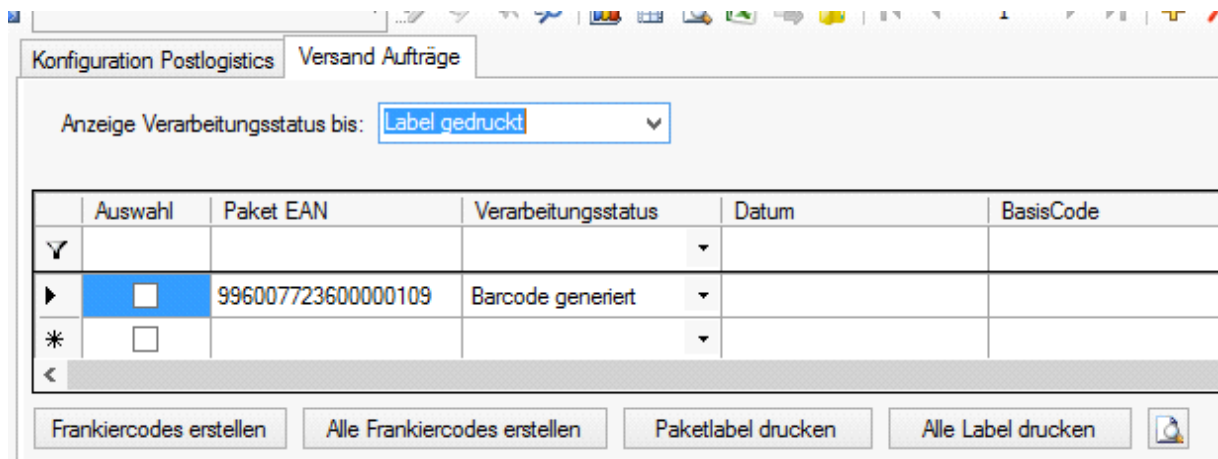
Konfiguration Postlogistics
Versand Aufträge

Anzeige Verarbeitungsstatus bis: Label gedruckt

| | Auswahl | Paket EAN | Verarbeitungsstatus | Datum | BasisCode |
|---|---|---|---|---|---|
| | | | | | |
| | | 996007723600000109 | Barcode generiert | | |
| | | | | | |

Frankiercodes erstellen
Alle Frankiercodes erstellen
Paketlabel drucken
Alle Label drucken